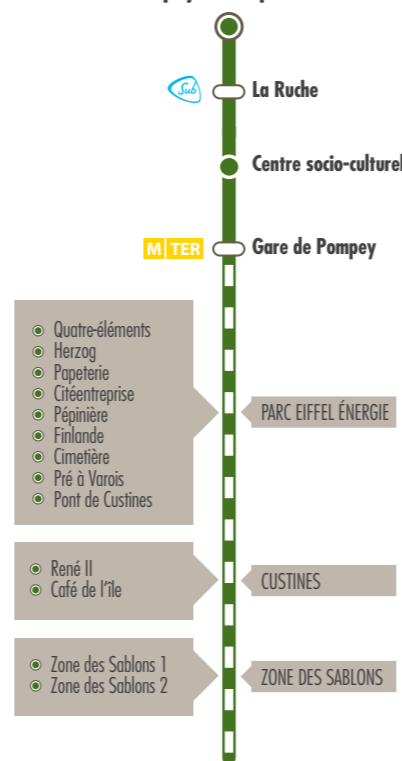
Sub

La Ruche

Centre socio-culturel

M TER

Gare de Pompey

Quatre-éléments
Herzog
Papeterie
Citéentreprise
Pépinière
Finlande
Cimetière
Pré à Varois
Pont de Custines

PARC EIFFEL ÉNERGIE

René II
Café de l'île

CUSTINES

Zone des Sablons 1
Zone des Sablons 2

ZONE DES SABLONS